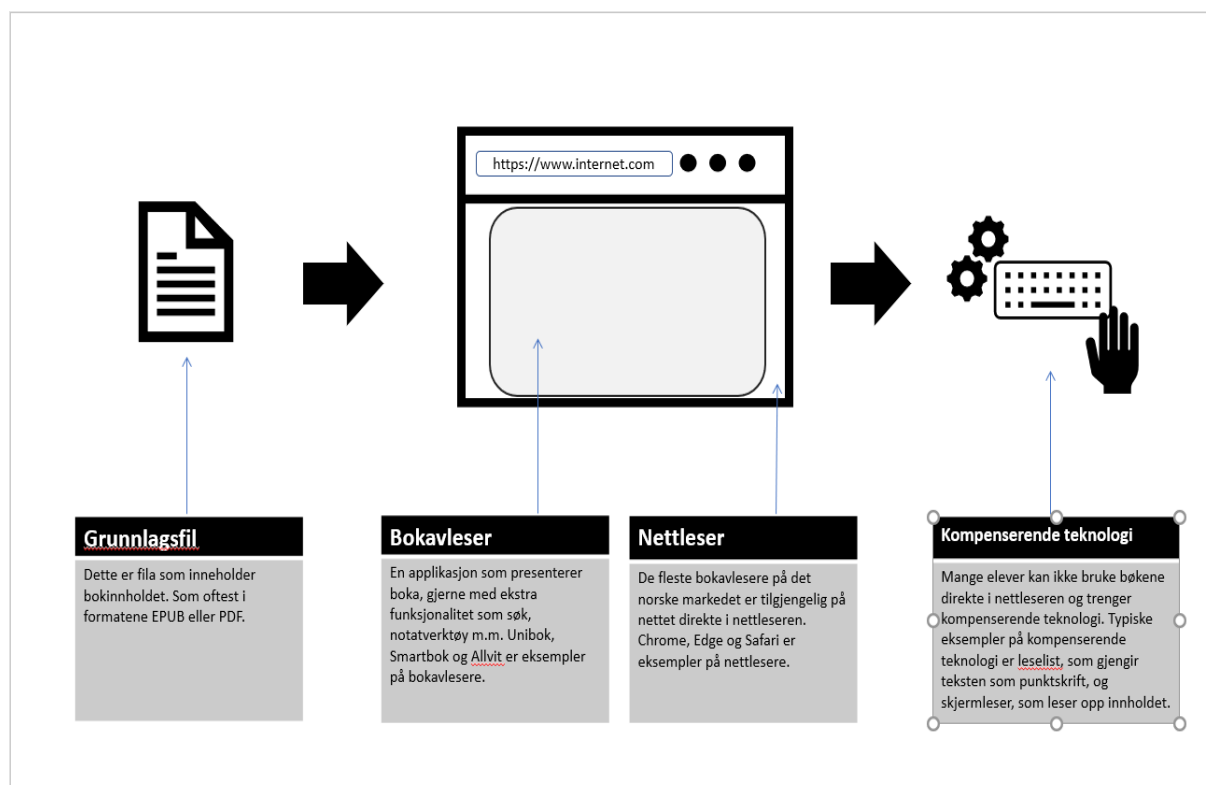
https://www.internet.com

Grunnlagsfil

Dette er fila som inneholder bokinnholdet. Som oftest i formatene EPUB eller PDF.

Bokavleser

En applikasjon som presenterer boka, gjerne med ekstra funksjonalitet som søk, notatverktøy m.m. Unibok, Smartbok og Allvit er eksempler på bokavlesere.

Nettleser

De fleste bokavlesere på det norske markedet er tilgjengelig på nettet direkte i nettleseren. Chrome, Edge og Safari er eksempler på nettlesere.

Kompenserende teknologi

Mange elever kan ikke bruke bøkene direkte i nettleseren og trenger kompenserende teknologi. Typiske eksempler på kompenserende teknologi er leselist, som gjengir teksten som punktskrift, og skjermleser, som leser opp innholdet.